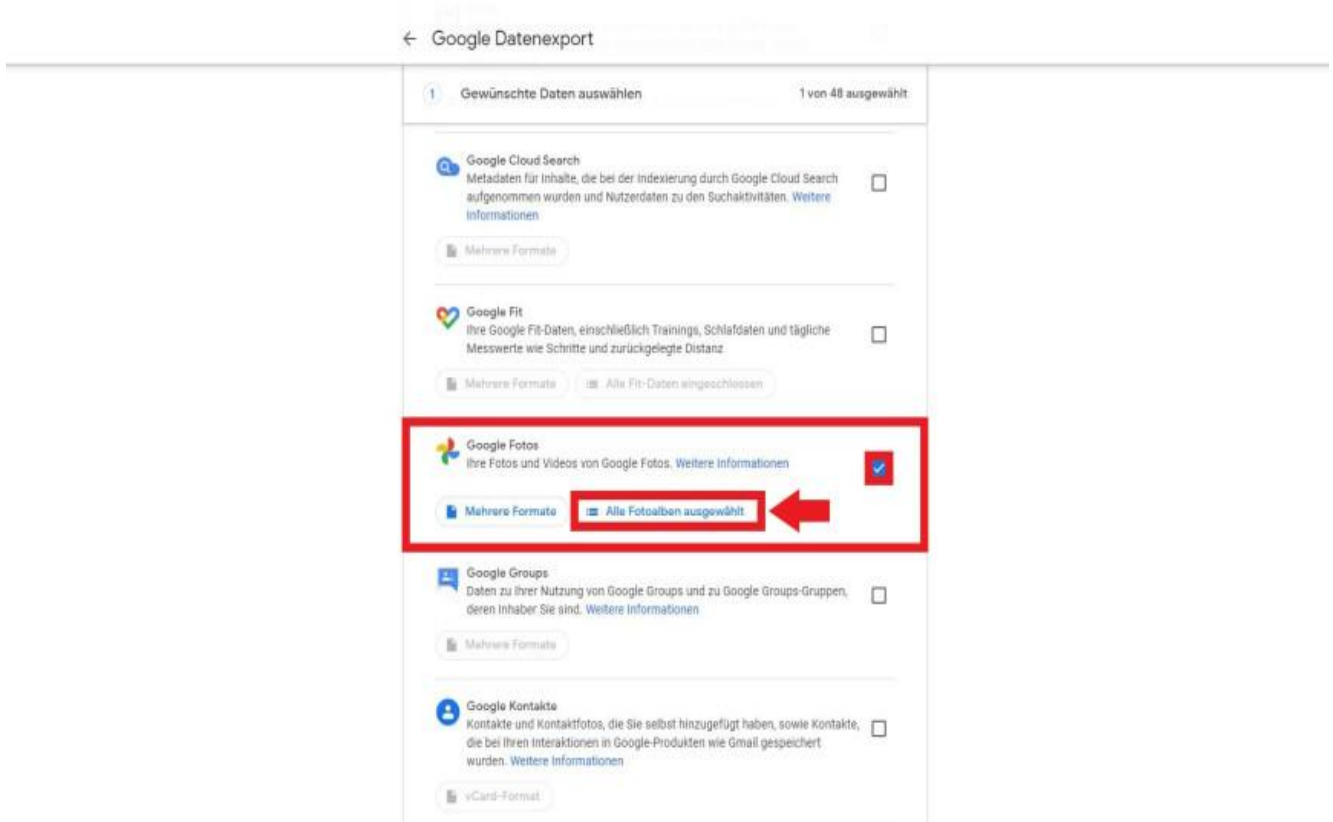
← Google Datenexport

1 Gewünschte Daten auswählen

1 von 48 ausgewählt

Google Cloud Search
Metadaten für Inhalte, die bei der Indexierung durch Google Cloud Search aufgenommen wurden und Nutzerdaten zu den Suchaktivitäten. Weitere Informationen

Mehrere Formate

Google Fit
Ihre Google Fit-Daten, einschließlich Trainings, Schlafdaten und tägliche Messwerte wie Schritte und zurückgelegte Distanz

Mehrere Formate

Alle Fit-Daten eingeschlossen

Google Fotos
Ihre Fotos und Videos von Google Fotos. Weitere Informationen

Mehrere Formate

Alle Fotoalben ausgewählt

Google Groups
Daten zu Ihrer Nutzung von Google Groups und zu Google Groups-Gruppen, deren Inhaber Sie sind. Weitere Informationen

Mehrere Formate

Google Kontakte
Kontakte und Kontaktfotos, die Sie selbst hinzugefügt haben, sowie Kontakte, die bei Ihren Interaktionen in Google-Produkten wie Gmail gespeichert wurden. Weitere Informationen

vCard-Format